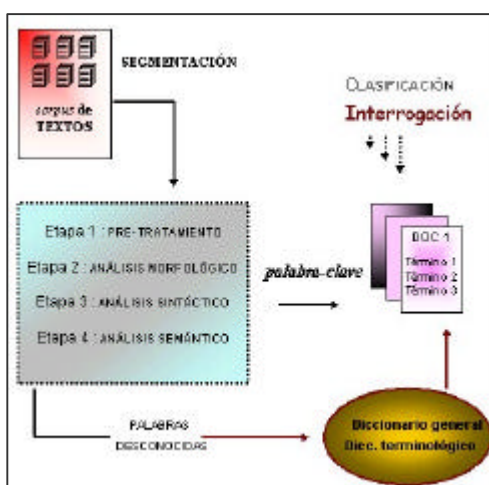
corpus de TEXTOS

SEGMENTACIÓN

CLASIFICACIÓN

Interrogación

Etapa 1 : PRE-TRATAMIENTO

Etapa 2 : ANÁLISIS MORFOLÓGICO

Etapa 3 : ANÁLISIS SINTÁCTICO

Etapa 4 : ANÁLISIS SEMÁNTICO

palabra-clave

DOC 1

Término 1

Término 2

Término 3

PALABRAS DESCONOCIDAS

Diccionario general

Dicc. terminológico